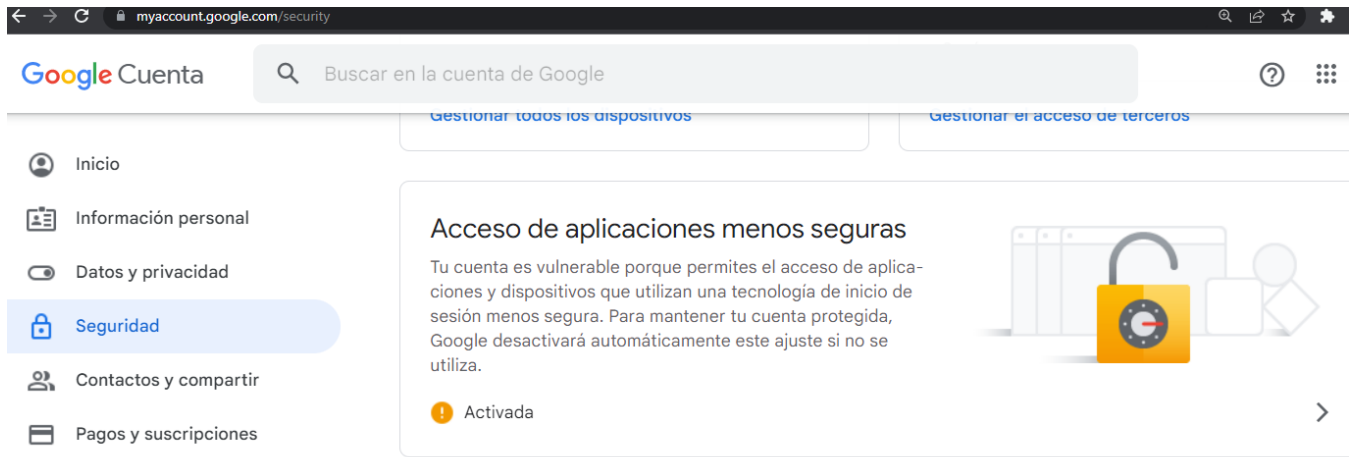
myaccount.google.com/security

Google Cuenta

Buscar en la cuenta de Google

Gestionar todos los dispositivos

Gestionar el acceso de terceros

Inicio

Información personal

Datos y privacidad

Seguridad

Contactos y compartir

Pagos y suscripciones

Acceso de aplicaciones menos seguras

Tu cuenta es vulnerable porque permites el acceso de aplicaciones y dispositivos que utilizan una tecnología de inicio de sesión menos segura. Para mantener tu cuenta protegida, Google desactivará automáticamente este ajuste si no se utiliza.

Activada